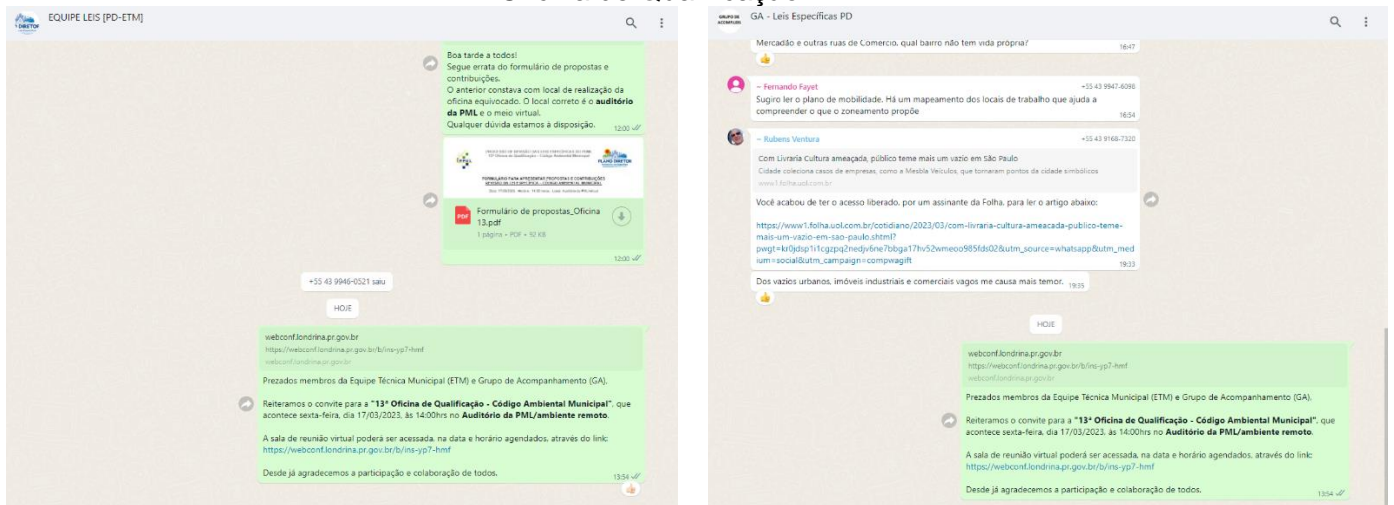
EQUIPE LEIS [PD-ETM]

Boa tarde a todos!
Segue errata do formulário de propostas e contribuições.
O anterior constava com local de realização da oficina equivocado. O local correto é o **auditório da PML** e o meio virtual.
Qualquer dúvida estamos à disposição. 12:00

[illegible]
FORMULÁRIO PARA APRESENTAR PROPOSTAS E CONTRIBUIÇÕES
PLANO DIRETOR

Formulário de propostas_Oficina 13.pdf
1 página • PDF • 92 KB
12:00

+55 43 9946-0521 saiu

HOJE

webconf.londrina.pr.gov.br
https://webconf.londrina.pr.gov.br/b/ins-yp7-hmf
webconf.londrina.pr.gov.br

Prezados membros da Equipe Técnica Municipal (ETM) e Grupo de Acompanhamento (GA).

Reiteramos o convite para a **"13ª Oficina de Qualificação - Código Ambiental Municipal"**, que acontece sexta-feira, dia 17/03/2023, às 14:00hrs no **Auditório da PML/ambiente remoto**.

A sala de reunião virtual poderá ser acessada, na data e horário agendados, através do link:
https://webconf.londrina.pr.gov.br/b/ins-yp7-hmf

Desde já agradecemos a participação e colaboração de todos. 13:54

GA - Leis Específicas PD

Mercadão e outras ruas de Comercio, qual bairro não tem vida própria? 16:47

~ Fernando Fayet +55 43 9947-6096
Sugiro ler o plano de mobilidade. Há um mapeamento dos locais de trabalho que ajuda a compreender o que o zoneamento propõe 16:54

~ Rubens Ventura +55 43 9168-7320
Com Livraria Cultura ameaçada, público teme mais um vazio em São Paulo
Cidade coleciona casos de empresas, como a Mesbla Veículos, que tornaram pontos da cidade simbólicos
www1.folha.uol.com.br

Você acabou de ter o acesso liberado, por um assinante da Folha, para ler o artigo abaixo:

https://www1.folha.uol.com.br/cotidiano/2023/03/com-livraria-cultura-ameacada-publico-teme-mais-um-vazio-em-sao-paulo.shtml?pwgt=kr0jdsp1i1cgzpq2nedjv6ne7bbga17hv52wmeoo985fds02&utm_source=whatsapp&utm_medium=social&utm_campaign=compwagift 19:33

Dos vazios urbanos, imóveis industriais e comerciais vagos me causa mais temor. 19:35

HOJE

webconf.londrina.pr.gov.br
https://webconf.londrina.pr.gov.br/b/ins-yp7-hmf
webconf.londrina.pr.gov.br

Prezados membros da Equipe Técnica Municipal (ETM) e Grupo de Acompanhamento (GA).

Reiteramos o convite para a **"13ª Oficina de Qualificação - Código Ambiental Municipal"**, que acontece sexta-feira, dia 17/03/2023, às 14:00hrs no **Auditório da PML/ambiente remoto**.

A sala de reunião virtual poderá ser acessada, na data e horário agendados, através do link:
https://webconf.londrina.pr.gov.br/b/ins-yp7-hmf

Desde já agradecemos a participação e colaboração de todos. 13:54